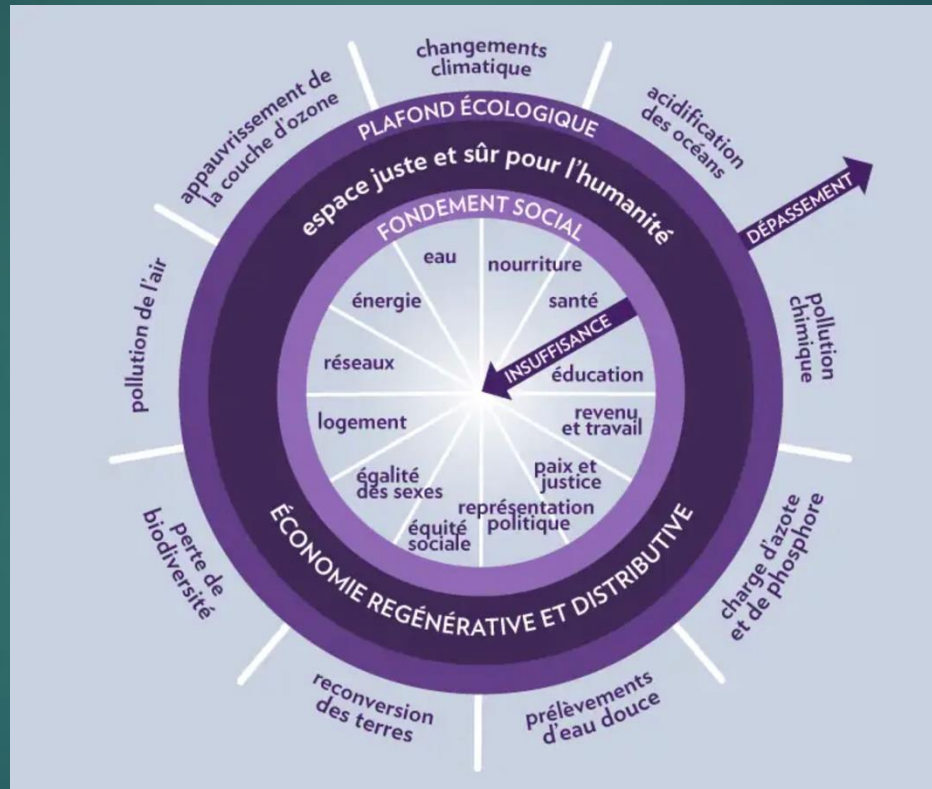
changements climatique

acidification des océans

DÉPASSEMENT

pollution chimique

charge d'azote et de phosphore

prélèvements d'eau douce

reconversion des terres

perte de biodiversité

pollution de l'air

appauvrissement de la couche d'ozone

PLAFOND ÉCOLOGIQUE

espace juste et sûr pour l'humanité

FONDEMENT SOCIAL

eau

nourriture

santé

INSUFFISANCE

éducation

revenu et travail

paix et justice

représentation politique

équité sociale

égalité des sexes

logement

réseaux

énergie

ÉCONOMIE REGÉNÉRATIVE ET DISTRIBUTIVE